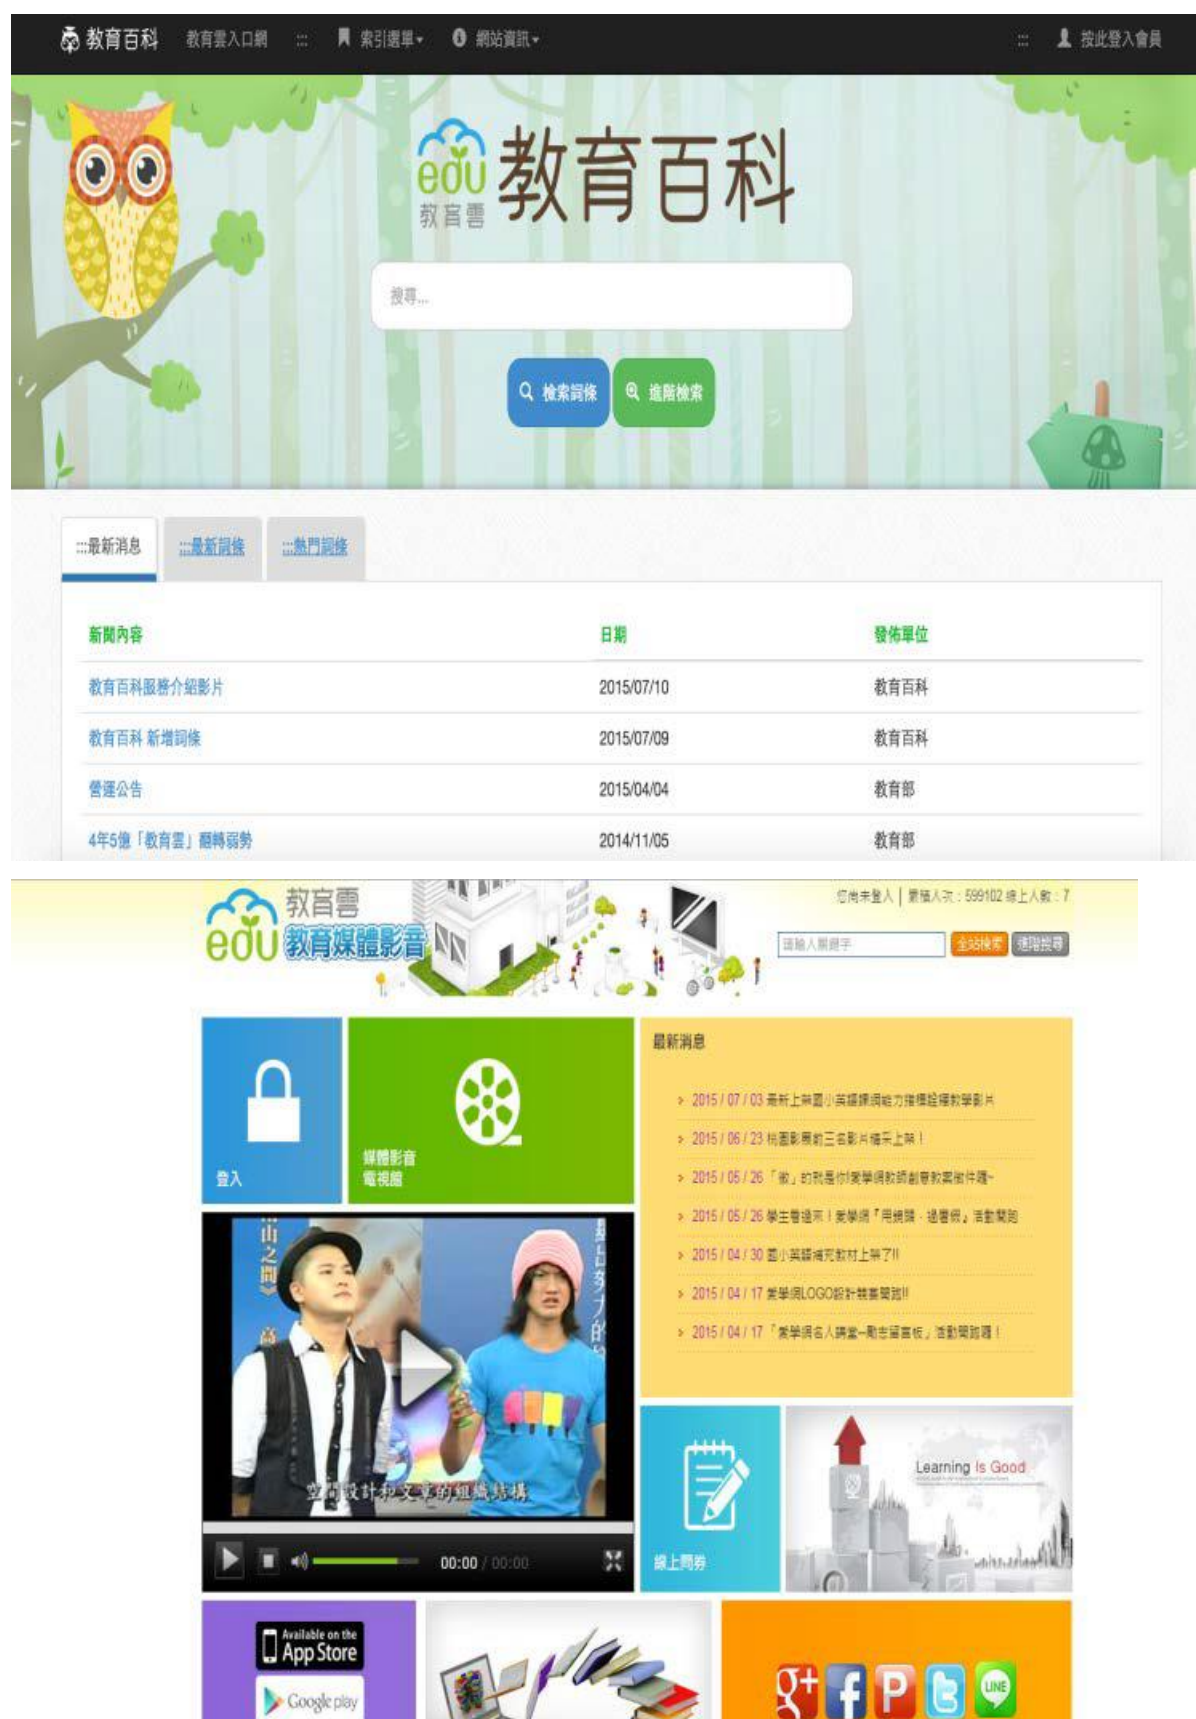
教育百科 教育雲入口網 ::: 索引選單 網站資訊 ::: 按此登入會員

edu 教育雲 教育百科

搜尋...

檢索詞條 進階檢索

:::最新消息 :::最新詞條 :::熱門詞條

| 新聞內容 | 日期 | 發佈單位 |
|---|---|---|
| 教育百科服務介紹影片 | 2015/07/10 | 教育百科 |
| 教育百科 新增詞條 | 2015/07/09 | 教育百科 |
| 營運公告 | 2015/04/04 | 教育部 |
| 4年5億「教育雲」翻轉弱勢 | 2014/11/05 | 教育部 |

edu 教育雲 教育媒體影音

您尚未登入 | 累積人次：599102 線上人數：7

請輸入關鍵字 全站檢索 進階搜尋

登入

媒體影音 電視館

最新消息

2015 / 07 / 03 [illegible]

2015 / 06 / 23 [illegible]

2015 / 05 / 26 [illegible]

2015 / 05 / 26 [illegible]

2015 / 04 / 30 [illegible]

2015 / 04 / 17 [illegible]LOGO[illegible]

2015 / 04 / 17 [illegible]

《山之間》 高

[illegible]

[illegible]設計和文章的組織結構

00:00 / 00:00

線上問券

Learning Is Good

Available on the App Store

Google play